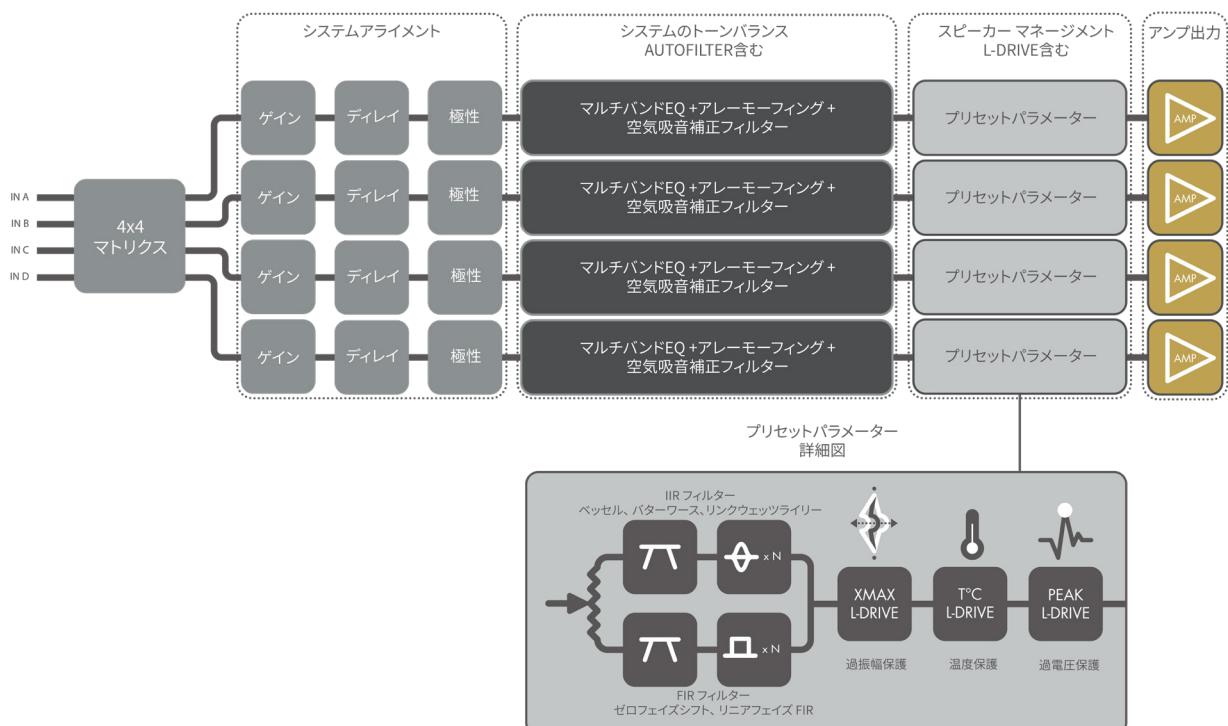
システムアライメント

システムのトーンバランス
AUTOFILTER含む

スピーカー マネージメント
L-DRIVE含む

アンプ出力

IN A
IN B
IN C
IN D

4x4
マトリクス

ゲイン
ディレイ
極性
マルチバンドEQ +アレーモーフィング +
空気吸音補正フィルター
プリセットパラメーター
AMP

ゲイン
ディレイ
極性
マルチバンドEQ +アレーモーフィング +
空気吸音補正フィルター
プリセットパラメーター
AMP

ゲイン
ディレイ
極性
マルチバンドEQ +アレーモーフィング +
空気吸音補正フィルター
プリセットパラメーター
AMP

ゲイン
ディレイ
極性
マルチバンドEQ +アレーモーフィング +
空気吸音補正フィルター
プリセットパラメーター
AMP

プリセットパラメーター
詳細図

IIR フィルター
ベッセル、バターワース、リンクウェッツライリー

x N
x N

FIR フィルター
ゼロフェイズシフト、リニアフェイズ FIR

XMAX
L-DRIVE
過振幅保護

T°C
L-DRIVE
温度保護

PEAK
L-DRIVE
過電圧保護